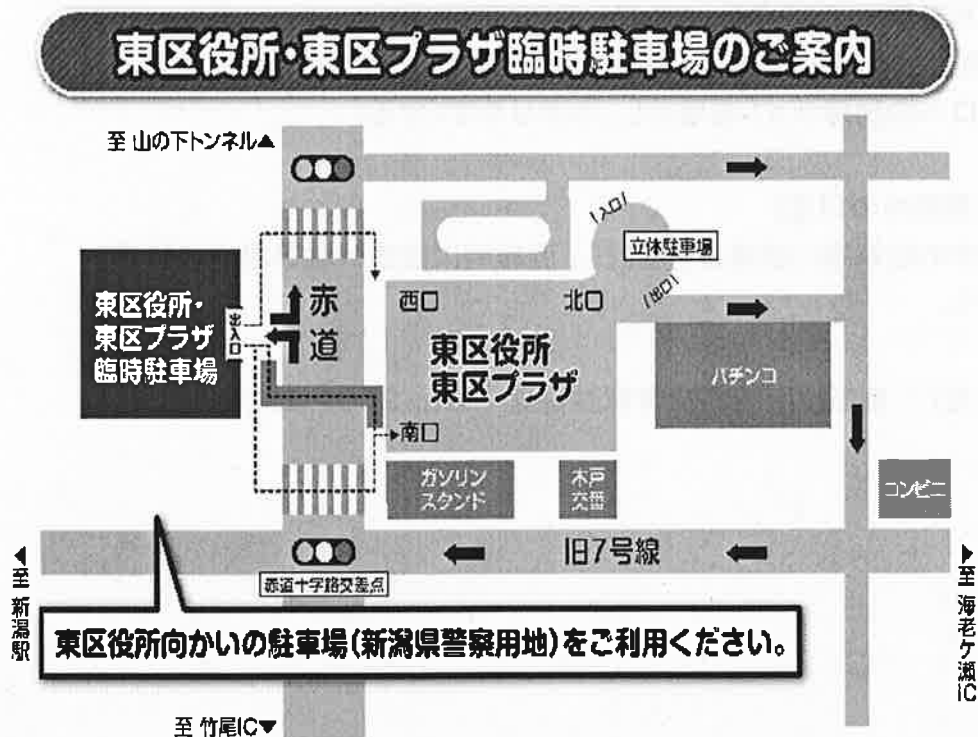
東区役所・東区プラザ臨時駐車場のご案内

至 山の下トンネル▲

入口

立体駐車場

出口

東区役所・東区プラザ臨時駐車場

出入口

赤道

西口

北口

東区役所
東区プラザ

パチンコ

南口

ガソリンスタンド

木戸交番

コンビニ

◀至 新潟駅

旧7号線

▶至 海老ケ瀬IC

赤道十字路交差点

東区役所向かいの駐車場(新潟県警察用地)をご利用ください。

至 竹尾IC▼